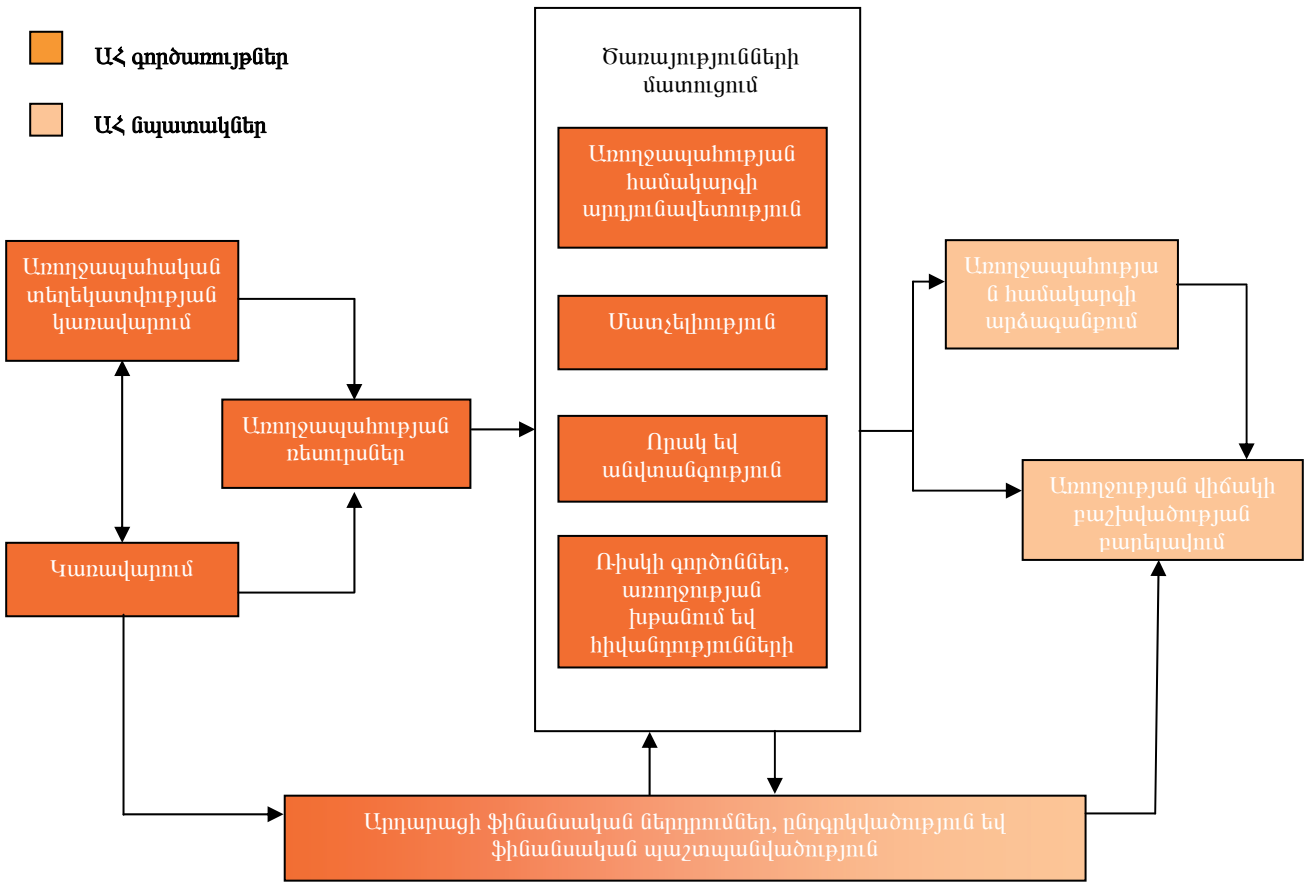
ԱՀ գործառույթներ

ԱՀ նպատակներ

Ծառայությունների մատուցում

Առողջապահության համակարգի արդյունավետություն

Մատչելիություն

Որակ եվ անվտանգություն

Ռիսկի գործոններ, առողջության խթանում եվ հիվանդությունների

Առողջապահական տեղեկատվության կառավարում

Առողջապահության ռեսուրսներ

Կառավարում

Առողջապահությա ն համակարգի արձագանքում

Առողջության վիճակի բաշխվածության բարելավում

Արդարացի ֆինանսական ներդրումներ, ընդգրկվածություն եվ ֆինանսական պաշտպանվածություն